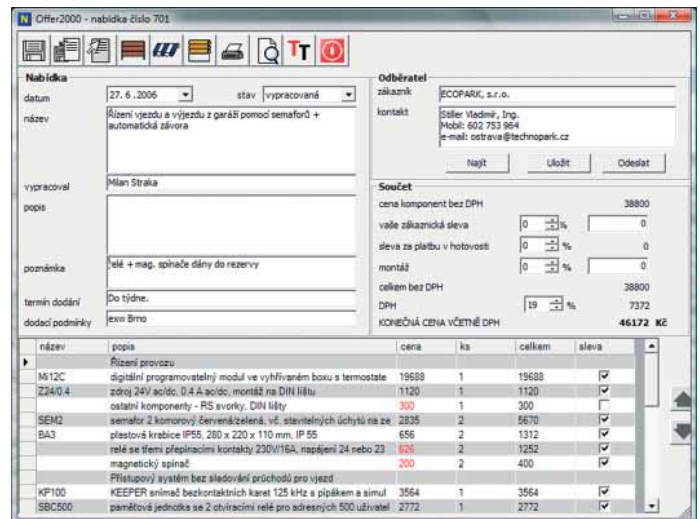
Offer2000 - nabídka číslo 701

Nabídka

datum 27. 6 .2006 stav vypracovaná

název Řízení vjezdu a výjezdu z garáží pomocí semaforů + automatická závora

vypracoval Milan Straka

popis

poznámka Relé + mag. spínače dány do rezervy

termín dodání Do týdne.

dodací podmínky exw Brno

Odběratel

zákazník ECOPARK, s.r.o.

kontakt Stiller Vladimír, Ing. Mobil: 602 753 964 e-mail: ostrava@technopark.cz

Najít Uložit Odeslat

Součet

cena komponent bez DPH 38800

vaše zákaznická sleva 0 % 0

sleva za platbu v hotovosti 0 % 0

montáž 0 % 0

celkem bez DPH 38800

DPH 19 % 7372

KONEČNÁ CENA VČETNĚ DPH 46172 Kč

| název | popis | cena | ks | celkem | sleva |
|---|---|---|---|---|---|
| | Řízení provozu | | | | |
| Mi12C | digitální programovatelný modul ve vyhřívaném boxu s termostate | 19688 | 1 | 19688 | ☑ |
| Z24/0.4 | zdroj 24V ac/dc, 0.4 A ac/dc, montáž na DIN lištu | 1120 | 1 | 1120 | ☑ |
| | ostatní komponenty - RS svorky, DIN lišty | 300 | 1 | 300 | ☐ |
| SEM2 | semafor 2 komorový červená/zelená, vč. stavitelných úchytů na ze | 2835 | 2 | 5670 | ☑ |
| BA3 | plastová krabice IP55, 280 x 220 x 110 mm, IP 55 | 656 | 2 | 1312 | ☑ |
| | relé se třemi přepínacími kontakty 230V/16A, napájení 24 nebo 23 | 626 | 2 | 1252 | ☑ |
| | magnetický spínač | 200 | 2 | 400 | ☑ |
| | Přístupový systém bez sledování průchodů pro vjezd | | | | |
| KP100 | KEEPER snímač bezkontaktních karet 125 kHz s pípákem a simul | 3564 | 1 | 3564 | ☑ |
| SBC500 | paměťová jednotka se 2 otvíracími relé pro adresných 500 uživatel | 2772 | 1 | 2772 | ☑ |